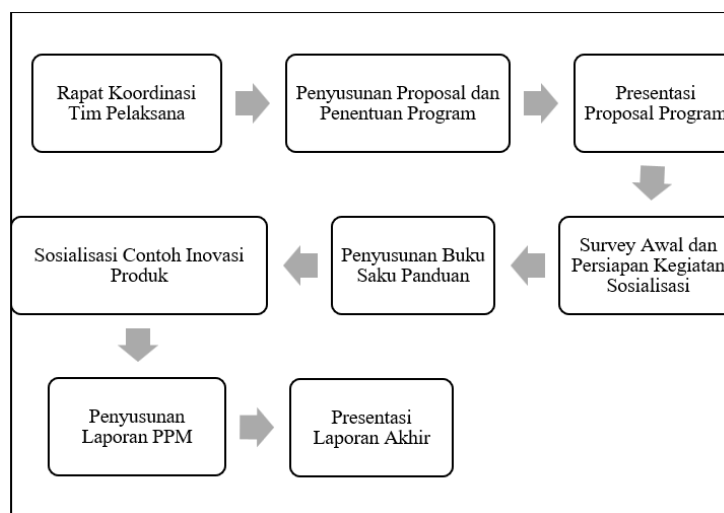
Rapat Koordinasi Tim Pelaksana

Penyusunan Proposal dan Penentuan Program

Presentasi Proposal Program

Survey Awal dan Persiapan Kegiatan Sosialisasi

Penyusunan Buku Saku Panduan

Sosialisasi Contoh Inovasi Produk

Penyusunan Laporan PPM

Presentasi Laporan Akhir